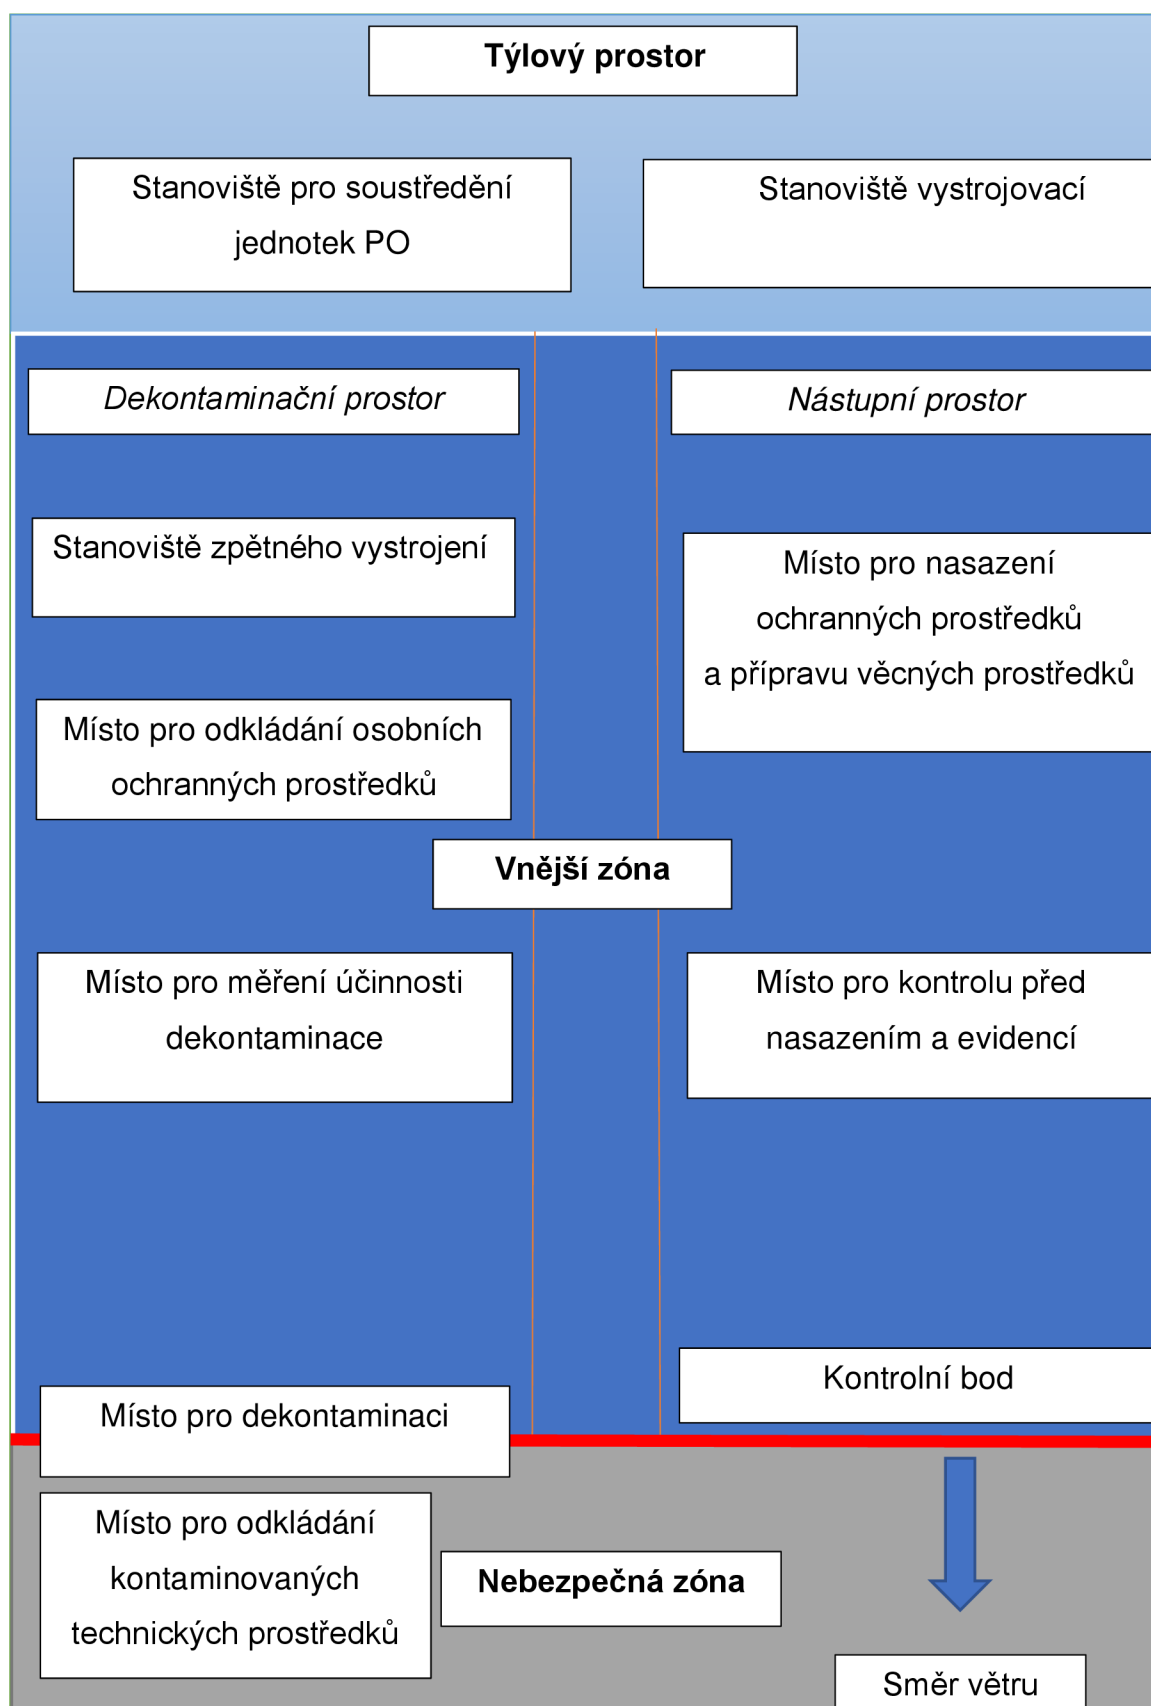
Týlový prostor

Stanoviště pro soustředění jednotek PO

Stanoviště vystrojovací

Dekontaminační prostor

Nástupní prostor

Stanoviště zpětného vystrojení

Místo pro nasazení ochranných prostředků a přípravu věcných prostředků

Místo pro odkládání osobních ochranných prostředků

Vnější zóna

Místo pro měření účinnosti dekontaminace

Místo pro kontrolu před nasazením a evidencí

Kontrolní bod

Místo pro dekontaminaci

Místo pro odkládání kontaminovaných technických prostředků

Nebezpečná zóna

Směr větru